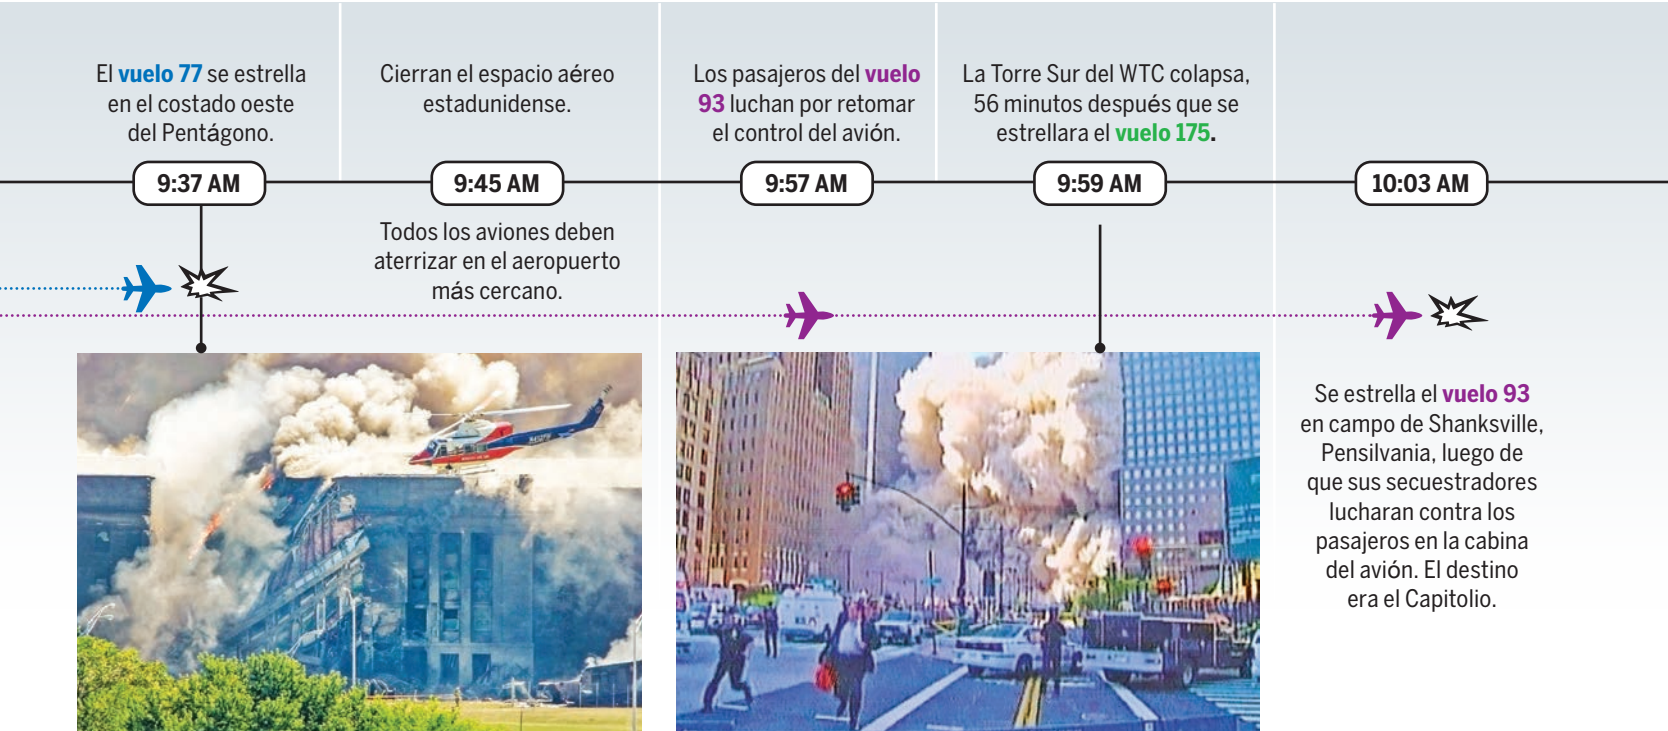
El **vuelo 77** se estrella en el costado oeste del Pentágono.

9:37 AM

Cierran el espacio aéreo estadunidense.

9:45 AM

Todos los aviones deben aterrizar en el aeropuerto más cercano.

Los pasajeros del **vuelo 93** luchan por retomar el control del avión.

9:57 AM

La Torre Sur del WTC colapsa, 56 minutos después que se estrellara el **vuelo 175**.

9:59 AM

10:03 AM

Se estrella el **vuelo 93** en campo de Shanksville, Pensilvania, luego de que sus secuestradores lucharan contra los pasajeros en la cabina del avión. El destino era el Capitolio.